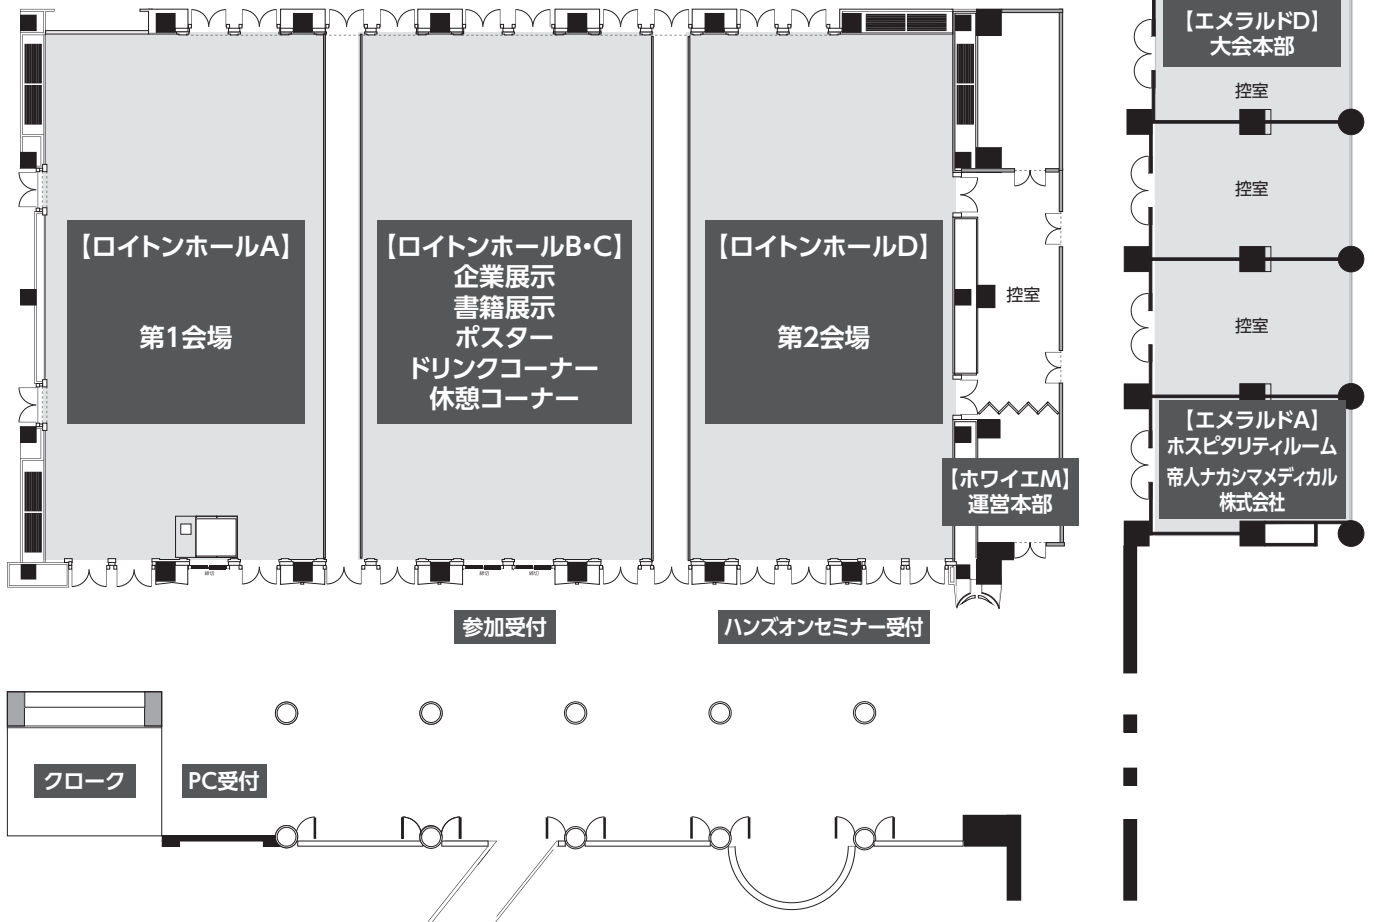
【ロイトンホールA】

第1会場

【ロイトンホールB•C】
企業展示
書籍展示
ポスター
ドリンクコーナー
休憩コーナー

【ロイトンホールD】

第2会場

控室

【ホワイエM】
運営本部

【エメラルドD】
大会本部

控室

控室

控室

【エメラルドA】
ホスピタリティルーム
帝人ナカシマメディカル
株式会社

参加受付

ハンズオンセミナー受付

クローク

PC受付